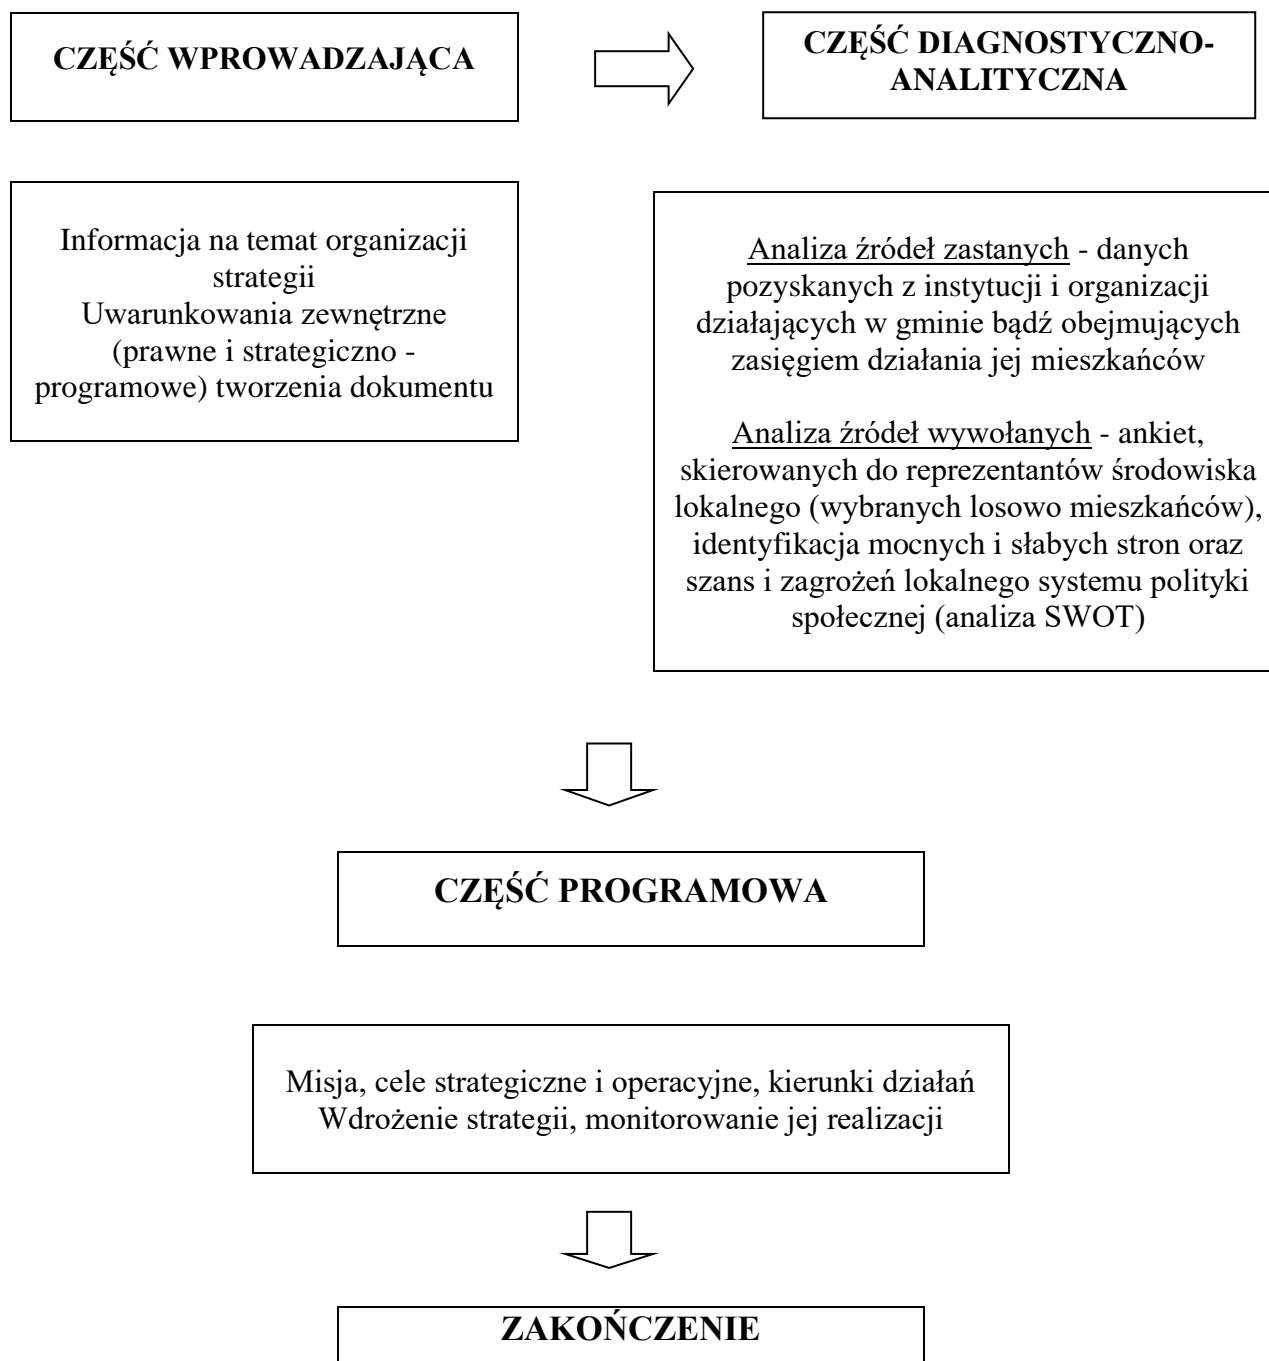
CZĘŚĆ WPROWADZAJĄCA

CZĘŚĆ DIAGNOSTYCZNO-ANALITYCZNA

Informacja na temat organizacji strategii
Uwarunkowania zewnętrzne (prawne i strategiczno - programowe) tworzenia dokumentu

Analiza źródeł zastanych - danych pozyskanych z instytucji i organizacji działających w gminie bądź obejmujących zasięgiem działania jej mieszkańców

Analiza źródeł wywołanych - ankiet, skierowanych do reprezentantów środowiska lokalnego (wybranych losowo mieszkańców), identyfikacja mocnych i słabych stron oraz szans i zagrożeń lokalnego systemu polityki społecznej (analiza SWOT)

CZĘŚĆ PROGRAMOWA

Misja, cele strategiczne i operacyjne, kierunki działań
Wdrożenie strategii, monitorowanie jej realizacji

ZAKOŃCZENIE